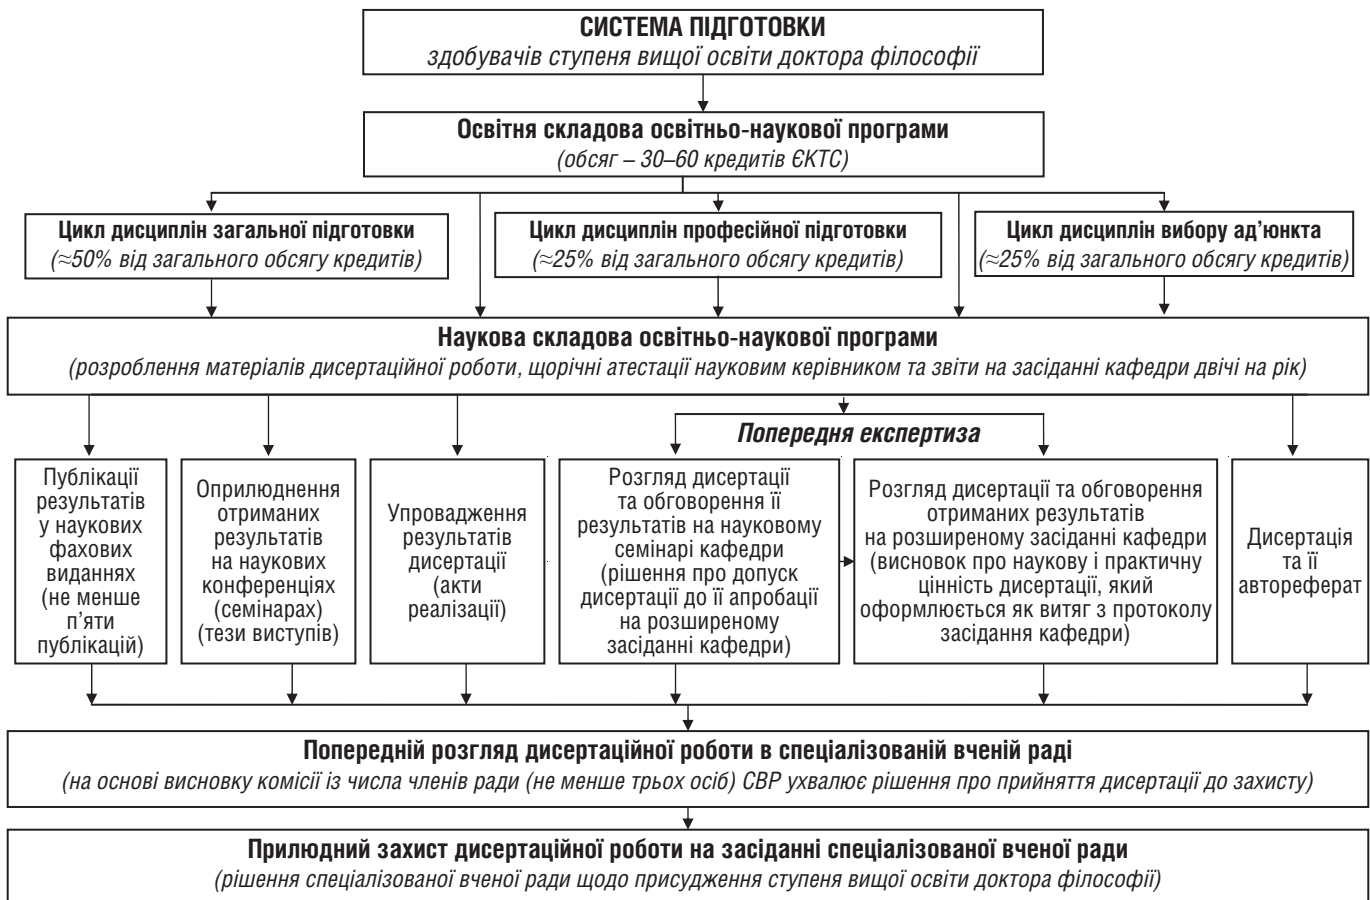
СИСТЕМА ПІДГОТОВКИ
здобувачів ступеня вищої освіти доктора філософії

Освітня складова освітньо-наукової програми
(обсяг – 30–60 кредитів ЄКТС)

Цикл дисциплін загальної підготовки
(≈50% від загального обсягу кредитів)

Цикл дисциплін професійної підготовки
(≈25% від загального обсягу кредитів)

Цикл дисциплін вибору ад'юнкта
(≈25% від загального обсягу кредитів)

Наукова складова освітньо-наукової програми
(розроблення матеріалів дисертаційної роботи, щорічні атестації науковим керівником та звіти на засіданні кафедри двічі на рік)

Публікації результатів у наукових фахових виданнях (не менше п'яти публікацій)

Оприлюднення отриманих результатів на наукових конференціях (семінарах) (тези виступів)

Упровадження результатів дисертації (акти реалізації)

Попередня експертиза

Розгляд дисертації та обговорення її результатів на науковому семінарі кафедри (рішення про допуск дисертації до її апробації на розширеному засіданні кафедри)

Розгляд дисертації та обговорення отриманих результатів на розширеному засіданні кафедри (висновок про наукову і практичну цінність дисертації, який оформлюється як витяг з протоколу засідання кафедри)

Дисертація та її автореферат

Попередній розгляд дисертаційної роботи в спеціалізованій вченій раді
(на основі висновку комісії із числа членів ради (не менше трьох осіб) СВР ухвалює рішення про прийняття дисертації до захисту)

Прилюдний захист дисертаційної роботи на засіданні спеціалізованої вченої ради
(рішення спеціалізованої вченої ради щодо присудження ступеня вищої освіти доктора філософії)